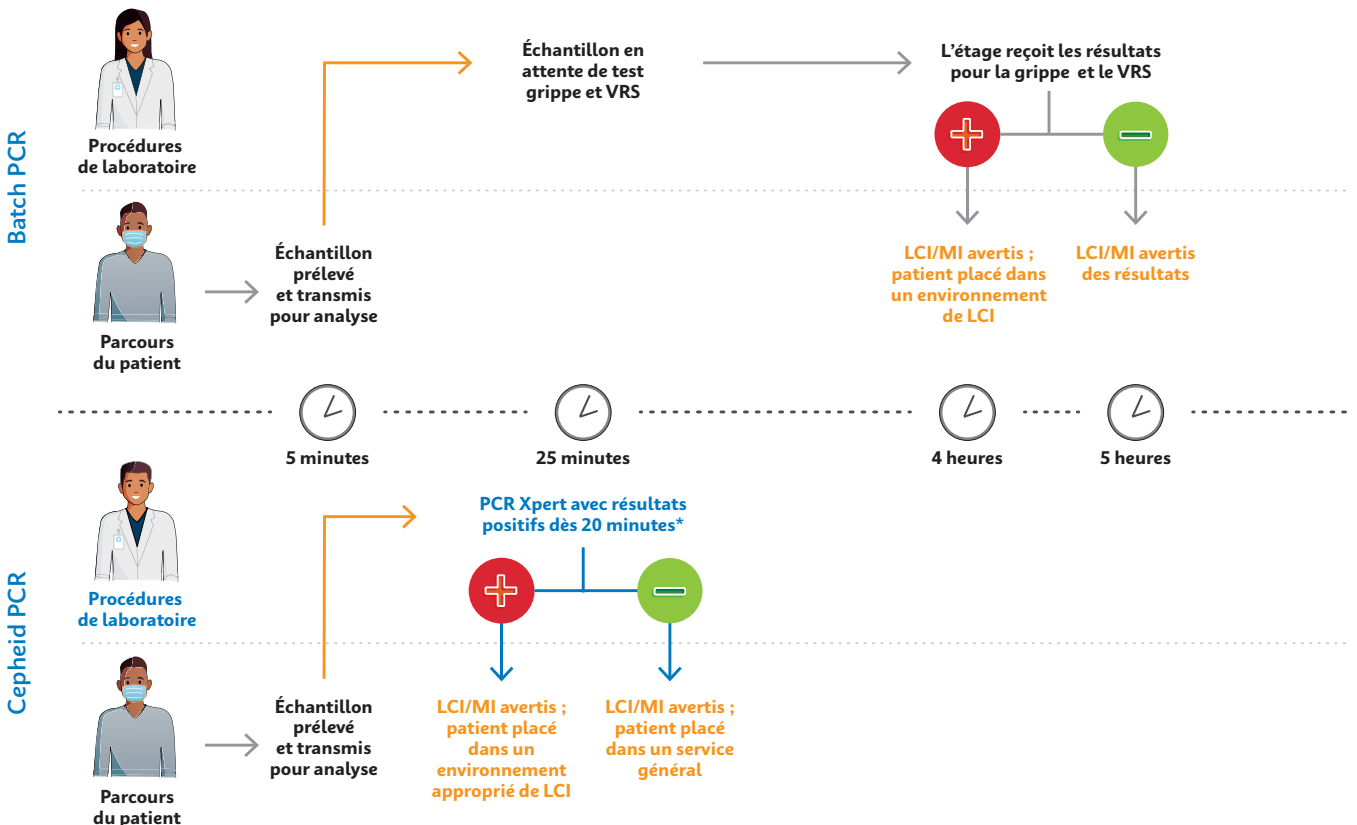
Batch PCR

Procédures de laboratoire

Échantillon en attente de test grippe et VRS

L'étage reçoit les résultats pour la grippe et le VRS

LCI/MI avertis ; patient placé dans un environnement de LCI

LCI/MI avertis des résultats

Parcours du patient

Échantillon prélevé et transmis pour analyse

5 minutes

25 minutes

4 heures

5 heures

Cepheid PCR

Procédures de laboratoire

PCR Xpert avec résultats positifs dès 20 minutes*

Parcours du patient

Échantillon prélevé et transmis pour analyse

LCI/MI avertis ; patient placé dans un environnement approprié de LCI

LCI/MI avertis ; patient placé dans un service général